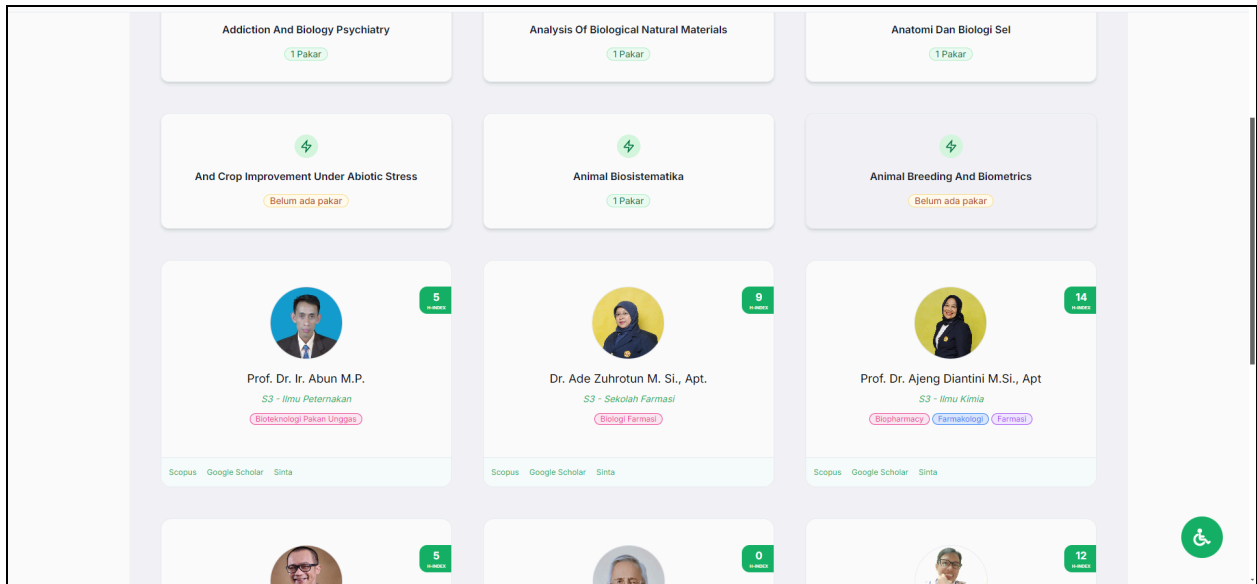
Addiction And Biology Psychiatry
1 Pakar

Analysis Of Biological Natural Materials
1 Pakar

Anatomi Dan Biologi Sel
1 Pakar

And Crop Improvement Under Abiotic Stress
Belum ada pakar

Animal Biosistematika
1 Pakar

Animal Breeding And Biometrics
Belum ada pakar

5
H-INDEX
Prof. Dr. Ir. Abun M.P.
S3 - Ilmu Peternakan
Bioteknologi Pakan Unggas
Scopus Google Scholar Sinta

9
H-INDEX
Dr. Ade Zuhrotun M. Si., Apt.
S3 - Sekolah Farmasi
Biologi Farmasi
Scopus Google Scholar Sinta

14
H-INDEX
Prof. Dr. Ajeng Diantini M.Si., Apt
S3 - Ilmu Kimia
Biopharmacy Farmakologi Farmasi
Scopus Google Scholar Sinta

5
H-INDEX

0
H-INDEX

12
H-INDEX